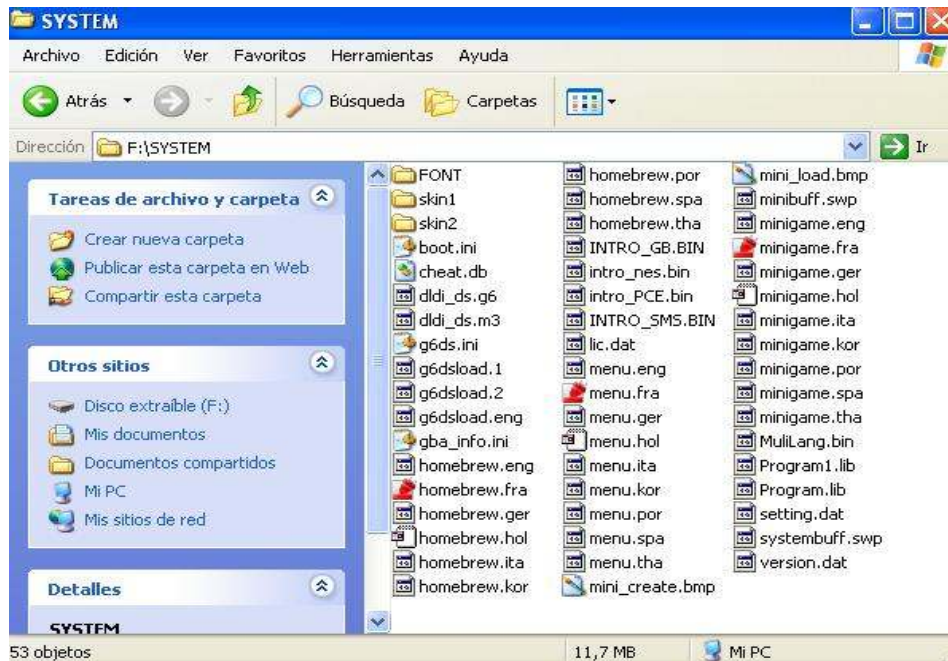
SYSTEM

Archivo Edición Ver Favoritos Herramientas Ayuda

Atrás Búsqueda Carpetas

Dirección F:\SYSTEM Ir

Tareas de archivo y carpeta

Crear nueva carpeta
Publicar esta carpeta en Web
Compartir esta carpeta

Otros sitios

Disco extraíble (F:)
Mis documentos
Documentos compartidos
Mi PC
Mis sitios de red

Detalles

SYSTEM

FONT
skin1
skin2
boot.ini
cheat.db
dldi_ds.g6
dldi_ds.m3
g6ds.ini
g6dsload.1
g6dsload.2
g6dsload.eng
gba_info.ini
homebrew.eng
homebrew.fra
homebrew.ger
homebrew.hol
homebrew.ita
homebrew.kor

homebrew.por
homebrew.spa
homebrew.tha
INTRO_GB.BIN
intro_nes.bin
intro_PCE.bin
INTRO_SMS.BIN
lic.dat
menu.eng
menu.fra
menu.ger
menu.hol
menu.ita
menu.kor
menu.por
menu.spa
menu.tha
mini_create.bmp

mini_load.bmp
minibuff.swp
minigame.eng
minigame.fra
minigame.ger
minigame.hol
minigame.ita
minigame.kor
minigame.por
minigame.spa
minigame.tha
MuliLang.bin
Program1.lib
Program.lib
setting.dat
systembuff.swp
version.dat

53 objetos 11,7 MB Mi PC